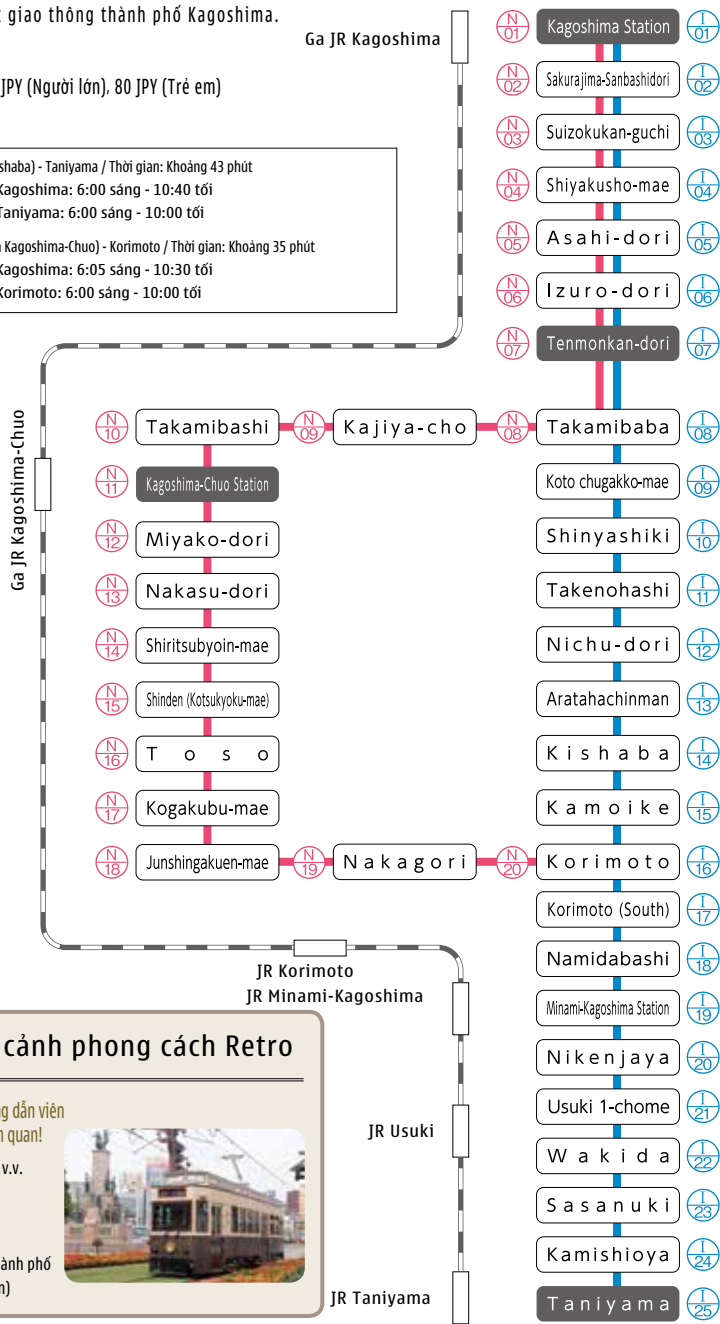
giao thông thành phố Kagoshima.

JPY (Người lớn), 80 JPY (Trẻ em)

shaba) - Taniyama / Thời gian: Khoảng 43 phút
Kagoshima: 6:00 sáng - 10:40 tối
Taniyama: 6:00 sáng - 10:00 tối

Kagoshima-Chuo) - Korimoto / Thời gian: Khoảng 35 phút
Kagoshima: 6:05 sáng - 10:30 tối
Korimoto: 6:00 sáng - 10:00 tối

Ga JR Kagoshima

N 01 Kagoshima Station I 01
N 02 Sakurajima-Sanbashidori I 02
N 03 Suizokukan-guchi I 03
N 04 Shiyakusho-mae I 04
N 05 Asahi-dori I 05
N 06 Izuro-dori I 06
N 07 Tenmonkan-dori I 07
N 08 Takamibaba I 08
Koto chugakko-mae I 09
Shinyashiki I 10
Takenohashi I 11
Nichu-dori I 12
Aratahachinman I 13
Kishaba I 14
Kamoike I 15
N 20 Korimoto I 16
Korimoto (South) I 17
Namidabashi I 18
Minami-Kagoshima Station I 19
Nikenjaya I 20
Usuki 1-chome I 21
Wakida I 22
Sasanuki I 23
Kamishioya I 24
Taniyama I 25

N 10 Takamibashi
N 09 Kajiya-cho
N 11 Kagoshima-Chuo Station
N 12 Miyako-dori
N 13 Nakasu-dori
N 14 Shiritsubyoin-mae
N 15 Shinden (Kotsukyoku-mae)
N 16 Toso
N 17 Kogakubu-mae
N 18 Junshingakuen-mae
N 19 Nakagori

Ga JR Kagoshima-Chuo

JR Korimoto
JR Minami-Kagoshima
JR Usuki
JR Taniyama

cảnh phong cách Retro

g dẫn viên
n quan!
v.v.

ành phố
n)